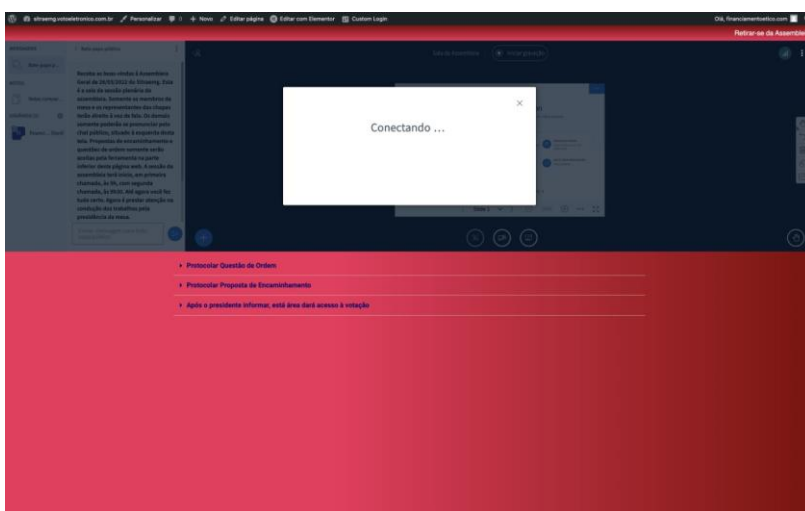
sitraemg.votoeletronico.com.br Personalizar 0 + Novo Editar página Editar com Elementor Custom Login

Olá, financiamentoetico.com

Retirar-se da Assemble

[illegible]

Conectando ...

× 

▸ Protocolar Questão de Ordem

▸ Protocolar Proposta de Encaminhamento

▸ Após o presidente informar, esta área dará acesso à votação